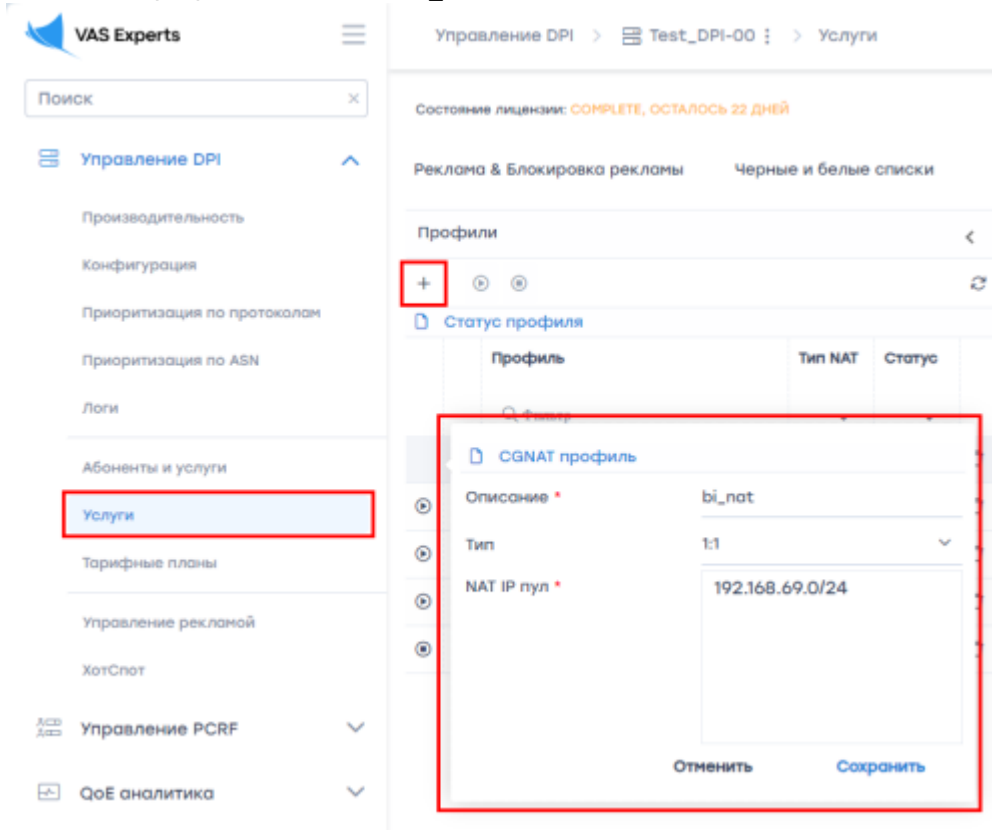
VAS Experts

Поиск

Управление DPI

Производительность

Конфигурация

Приоритизация по протоколам

Приоритизация по ASN

Логи

Абоненты и услуги

Услуги

Тарифные планы

Управление рекламой

ХотСпот

Управление PCRF

QoE аналитика

Управление DPI > Test_DPI-00 > Услуги

Состояние лицензии: COMPLETE, ОСТАЛОСЬ 22 ДНЕЙ

Реклама & Блокировка рекламы

Черные и белые списки

Профили

+

Статус профиля

| Профиль | Тип NAT | Статус |
|---|---|---|
| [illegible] | | |

CGNAT профиль

Описание * bi_nat

Тип 1:1

NAT IP пул * 192.168.69.0/24

Отменить

Сохранить